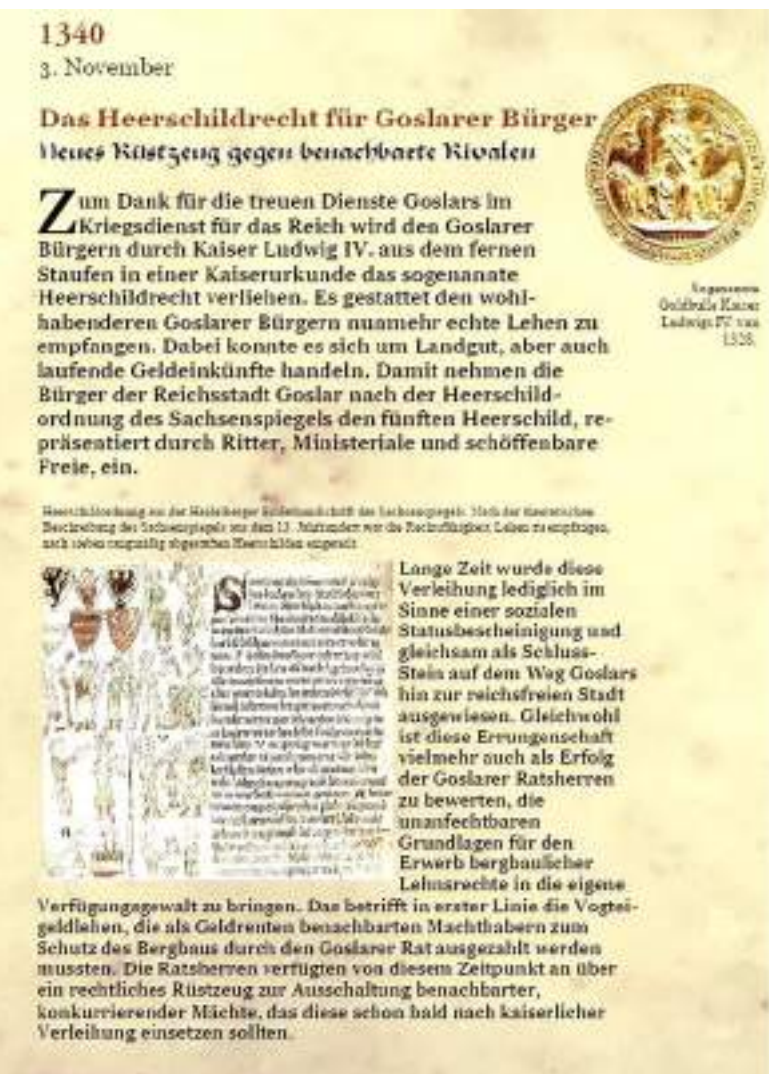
1340
3. November

Das Heerschildrecht für Goslarer Bürger
Neues Rüstzeug gegen benachbarte Rivalen

Zum Dank für die treuen Dienste Goslars im Kriegsdienst für das Reich wird den Goslarer Bürgern durch Kaiser Ludwig IV. aus dem fernen Staufen in einer Kaiserurkunde das sogenannte Heerschildrecht verliehen. Es gestattet den wohlhabenderen Goslarer Bürgern nunmehr echte Lehen zu empfangen. Dabei konnte es sich um Landgut, aber auch laufende Geldeinkünfte handeln. Damit nehmen die Bürger der Reichsstadt Goslar nach der Heerschildordnung des Sachsenspiegels den fünften Heerschild, repräsentiert durch Ritter, Ministeriale und schöffenbare Freie, ein.

Sogenannte Goldbulle Kaiser Ludwigs IV. von 1328.

Heerschildordnung aus der Heidelberger Bilderhandschrift des Sachsenspiegels. Nach der theoretischen Beschreibung des Sachsenspiegels aus dem 13. Jahrhundert war die Rechtsfähigkeit Lehen zu empfangen, nach sieben rangmäßig abgestuften Heerschilden umgesetzt.

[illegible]

Lange Zeit wurde diese Verleihung lediglich im Sinne einer sozialen Statusbescheinigung und gleichsam als Schluss-Stein auf dem Weg Goslars hin zur reichsfreien Stadt ausgewiesen. Gleichwohl ist diese Errungenschaft vielmehr auch als Erfolg der Goslarer Ratsherren zu bewerten, die unanfechtbaren Grundlagen für den Erwerb bergbaulicher Lehnsrechte in die eigene Verfügungsgewalt zu bringen. Das betrifft in erster Linie die Vogteigeldlehen, die als Geldrenten benachbarten Machthabern zum Schutz des Bergbaus durch den Goslarer Rat ausgezahlt werden mussten. Die Ratsherren verfügten von diesem Zeitpunkt an über ein rechtliches Rüstzeug zur Ausschaltung benachbarter, konkurrierender Mächte, das diese schon bald nach kaiserlicher Verleihung einsetzen sollten.